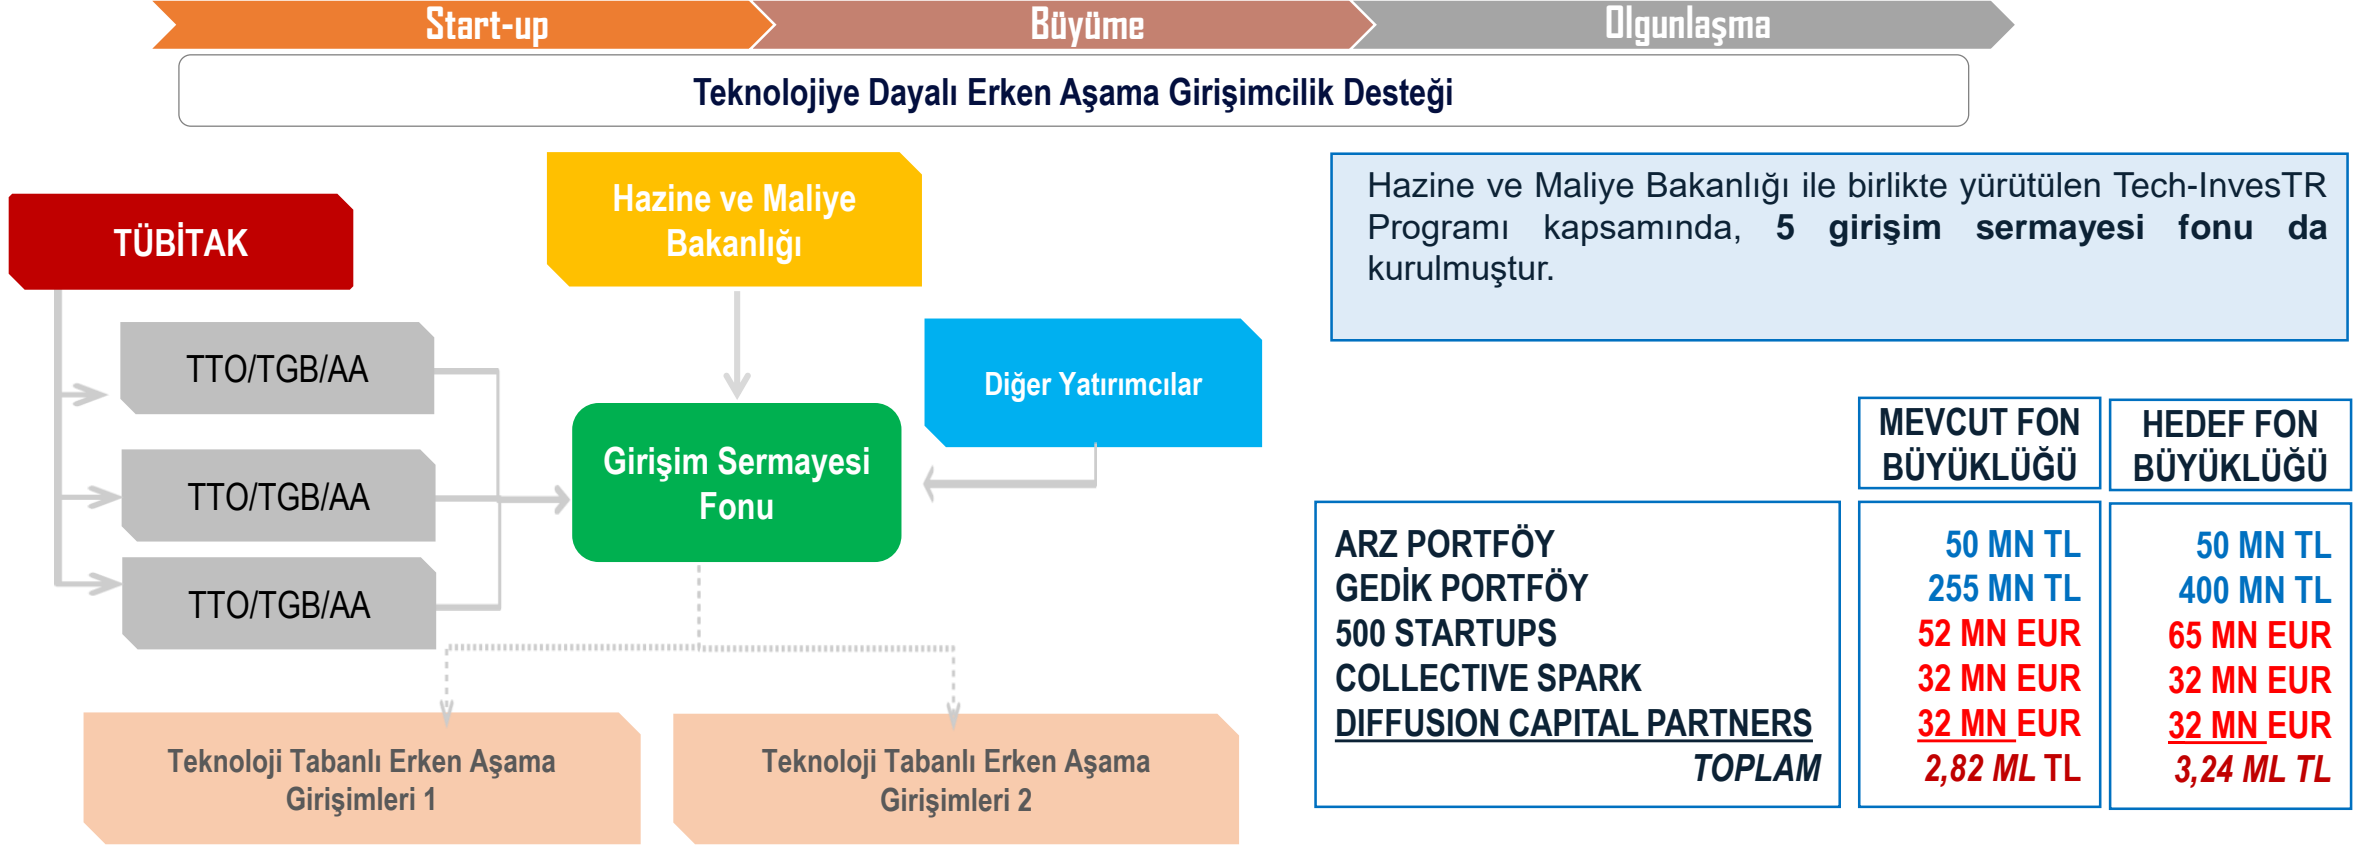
Start-up
Büyüme
Olgunlaşma

Teknolojiye Dayalı Erken Aşama Girişimcilik Desteği

TÜBİTAK

Hazine ve Maliye Bakanlığı

TTO/TGB/AA

TTO/TGB/AA

TTO/TGB/AA

Diğer Yatırımcılar

Girişim Sermayesi Fonu

Teknoloji Tabanlı Erken Aşama Girişimleri 1

Teknoloji Tabanlı Erken Aşama Girişimleri 2

Hazine ve Maliye Bakanlığı ile birlikte yürütülen Tech-InvesTR Programı kapsamında, **5 girişim sermayesi fonu da** kurulmuştur.

| | MEVCUT FON BÜYÜKLÜĞÜ | HEDEF FON BÜYÜKLÜĞÜ |
|---|---|---|
| ARZ PORTFÖY | 50 MN TL | 50 MN TL |
| GEDİK PORTFÖY | 255 MN TL | 400 MN TL |
| 500 STARTUPS | 52 MN EUR | 65 MN EUR |
| COLLECTIVE SPARK | 32 MN EUR | 32 MN EUR |
| DIFFUSION CAPITAL PARTNERS | 32 MN EUR | 32 MN EUR |
| TOPLAM | 2,82 ML TL | 3,24 ML TL |